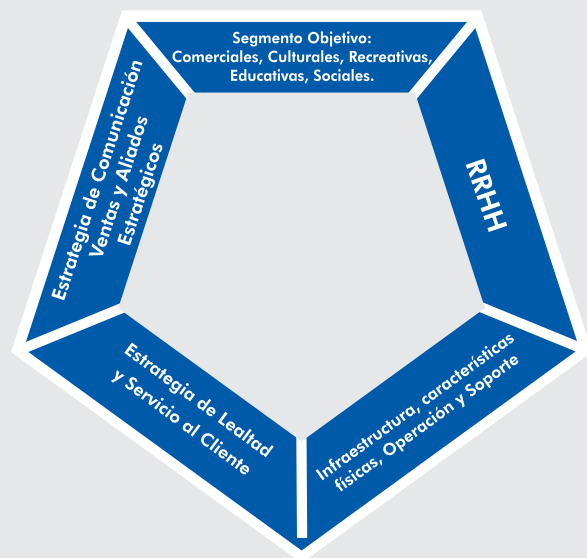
Segmento Objetivo:
Comerciales, Culturales, Recreativas,
Educativas, Sociales.

RRHH

Infraestructura, características
físicas, Operación y Soporte

Estrategia de Lealtad
y Servicio al Cliente

Estrategia de Comunicación
Ventas y Aliados
Estratégicos